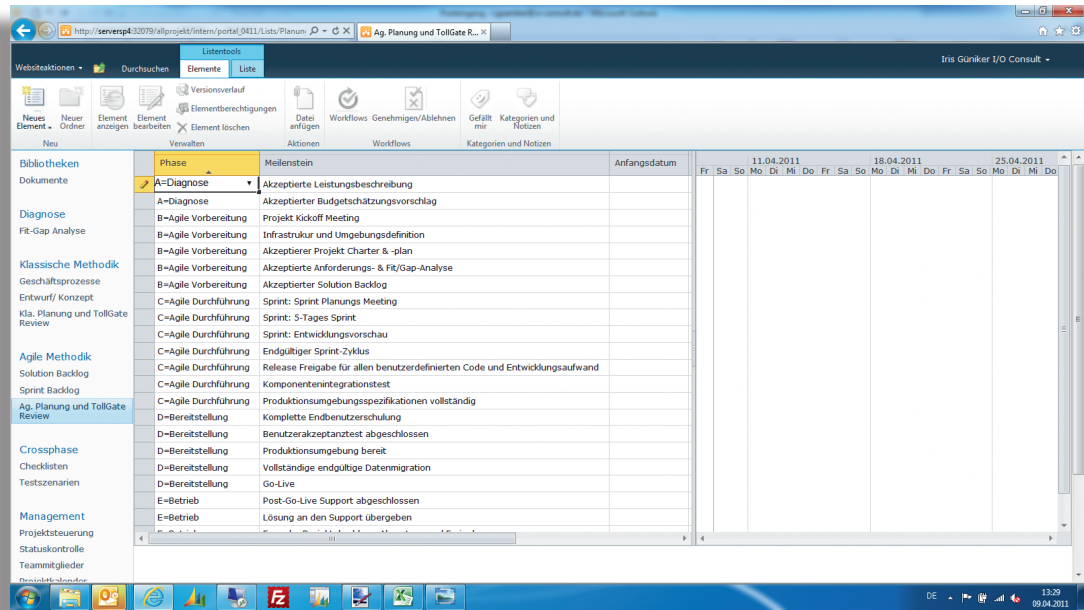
http://serversp4:32079/allprojekt/intern/portal_0411/Lists/Planun
Ag. Planung und TollGate R...

Listentools
Websiteaktionen
Durchsuchen
Elemente
Liste
Iris Güniker I/O Consult

Neues Element
Neuer Ordner
Neu
Element anzeigen
Element bearbeiten
Versionsverlauf
Elementberechtigungen
Element löschen
Verwalten
Datei anfügen
Aktionen
Workflows
Genehmigen/Ablehnen
Workflows
Gefällt mir
Kategorien und Notizen
Kategorien und Notizen

Bibliotheken
Dokumente

Diagnose
Fit-Gap Analyse

Klassische Methodik
Geschäftsprozesse
Entwurf/ Konzept
Kla. Planung und TollGate Review

Agile Methodik
Solution Backlog
Sprint Backlog
Ag. Planung und TollGate Review

Crossphase
Checklisten
Testszenarien

Management
Projektsteuerung
Statuskontrolle
Teammitglieder

| Phase | Meilenstein | Anfangsdatum |
|---|---|---|
| A=Diagnose | Akzeptierte Leistungsbeschreibung | |
| A=Diagnose | Akzeptierter Budgetschätzungsvorschlag | |
| B=Agile Vorbereitung | Projekt Kickoff Meeting | |
| B=Agile Vorbereitung | Infrastrukur und Umgebungsdefinition | |
| B=Agile Vorbereitung | Akzeptierer Projekt Charter & -plan | |
| B=Agile Vorbereitung | Akzeptierte Anforderungs- & Fit/Gap-Analyse | |
| B=Agile Vorbereitung | Akzeptierter Solution Backlog | |
| C=Agile Durchführung | Sprint: Sprint Planungs Meeting | |
| C=Agile Durchführung | Sprint: 5-Tages Sprint | |
| C=Agile Durchführung | Sprint: Entwicklungsvorschau | |
| C=Agile Durchführung | Endgültiger Sprint-Zyklus | |
| C=Agile Durchführung | Release Freigabe für allen benutzerdefinierten Code und Entwicklungsaufwand | |
| C=Agile Durchführung | Komponentenintegrationstest | |
| C=Agile Durchführung | Produktionsumgebungsspezifikationen vollständig | |
| D=Bereitstellung | Komplette Endbenutzerschulung | |
| D=Bereitstellung | Benutzerakzeptanztest abgeschlossen | |
| D=Bereitstellung | Produktionsumgebung bereit | |
| D=Bereitstellung | Vollständige endgültige Datenmigration | |
| D=Bereitstellung | Go-Live | |
| E=Betrieb | Post-Go-Live Support abgeschlossen | |
| E=Betrieb | Lösung an den Support übergeben | |

11.04.2011
18.04.2011
25.04.2011
Fr Sa So Mo Di Mi Do Fr Sa So Mo Di Mi Do Fr Sa So Mo Di Mi Do

DE
13:29
09.04.2011